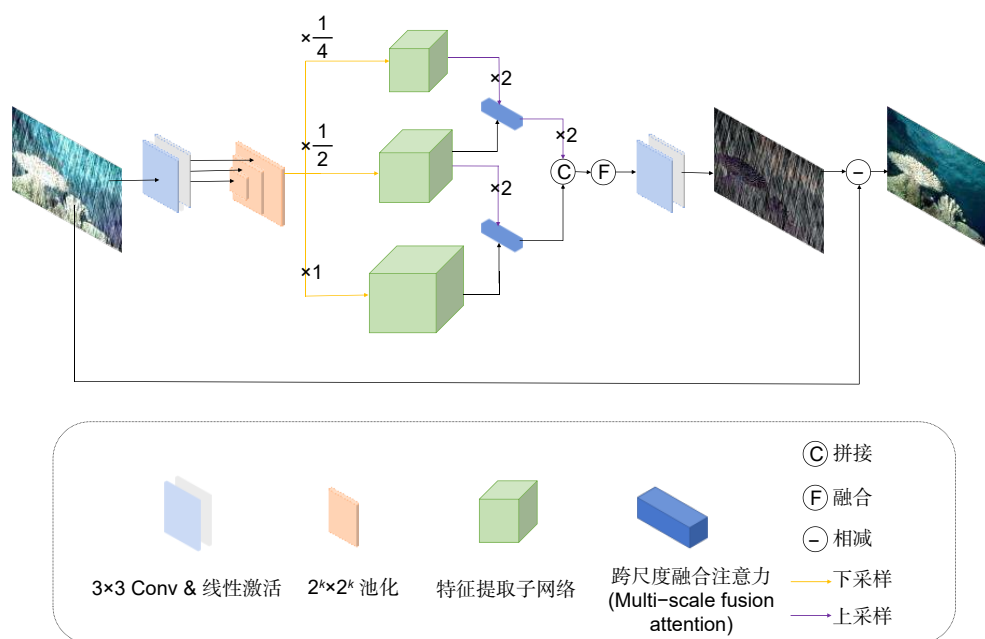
$\times\frac{1}{4}$

$\times 2$

$\times\frac{1}{2}$

$\times 2$

C

F

$\times 2$

$\times 1$

−

C 拼接

F 融合

− 相减

3×3 Conv & 线性激活

$2^k \times 2^k$ 池化

特征提取子网络

跨尺度融合注意力 (Multi-scale fusion attention)

下采样

上采样